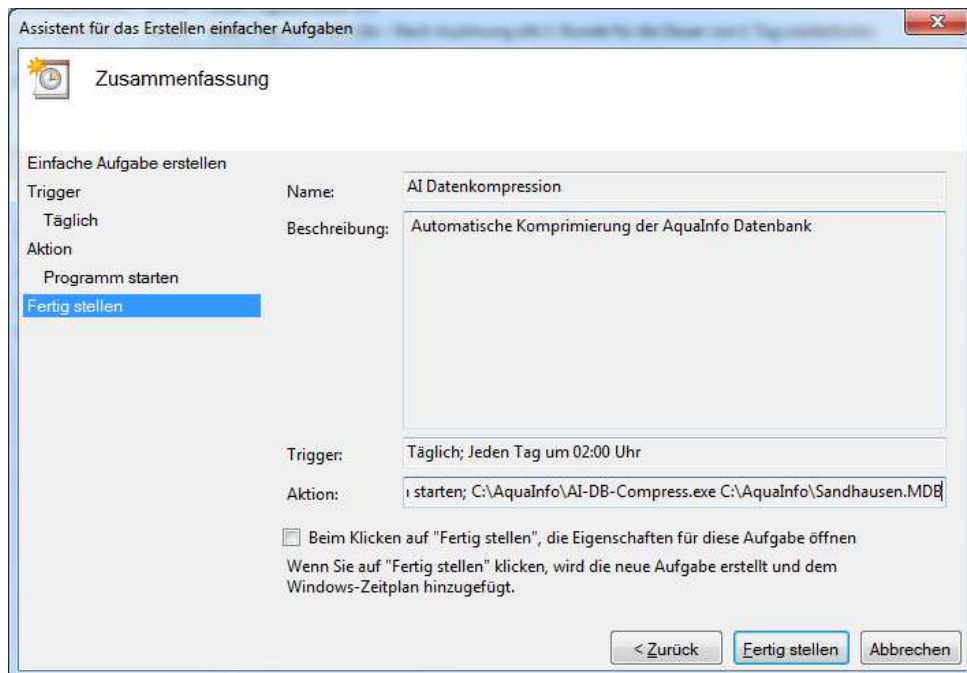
Assistent für das Erstellen einfacher Aufgaben

Zusammenfassung

Einfache Aufgabe erstellen
Trigger
Täglich
Aktion
Programm starten
Fertig stellen

Name: AI Datenkompression

Beschreibung: Automatische Komprimierung der AquaInfo Datenbank

Trigger: Täglich; Jeden Tag um 02:00 Uhr

Aktion: ı starten; C:\AquaInfo\AI-DB-Compress.exe C:\AquaInfo\Sandhausen.MDB

Beim Klicken auf "Fertig stellen", die Eigenschaften für diese Aufgabe öffnen

Wenn Sie auf "Fertig stellen" klicken, wird die neue Aufgabe erstellt und dem Windows-Zeitplan hinzugefügt.

< Zurück | Fertig stellen | Abbrechen